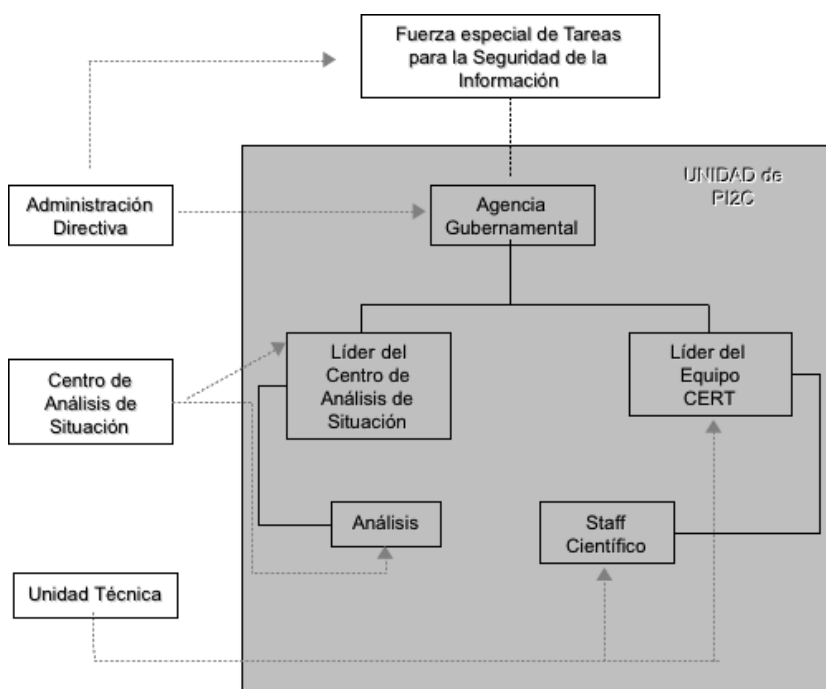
Fuerza especial de Tareas para la Seguridad de la Información

UNIDAD de PI2C

Administración Directiva

Agencia Gubernamental

Centro de Análisis de Situación

Líder del Centro de Análisis de Situación

Líder del Equipo CERT

Análisis

Staff Científico

Unidad Técnica